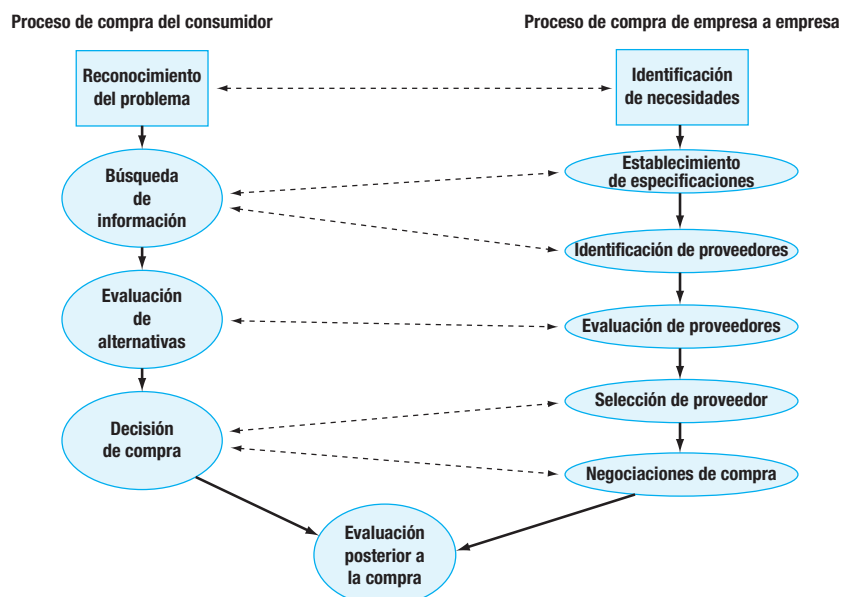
Proceso de compra del consumidor

Proceso de compra de empresa a empresa

Reconocimiento del problema

Identificación de necesidades

Búsqueda de información

Establecimiento de especificaciones

Identificación de proveedores

Evaluación de alternativas

Evaluación de proveedores

Selección de proveedor

Decisión de compra

Negociaciones de compra

Evaluación posterior a la compra